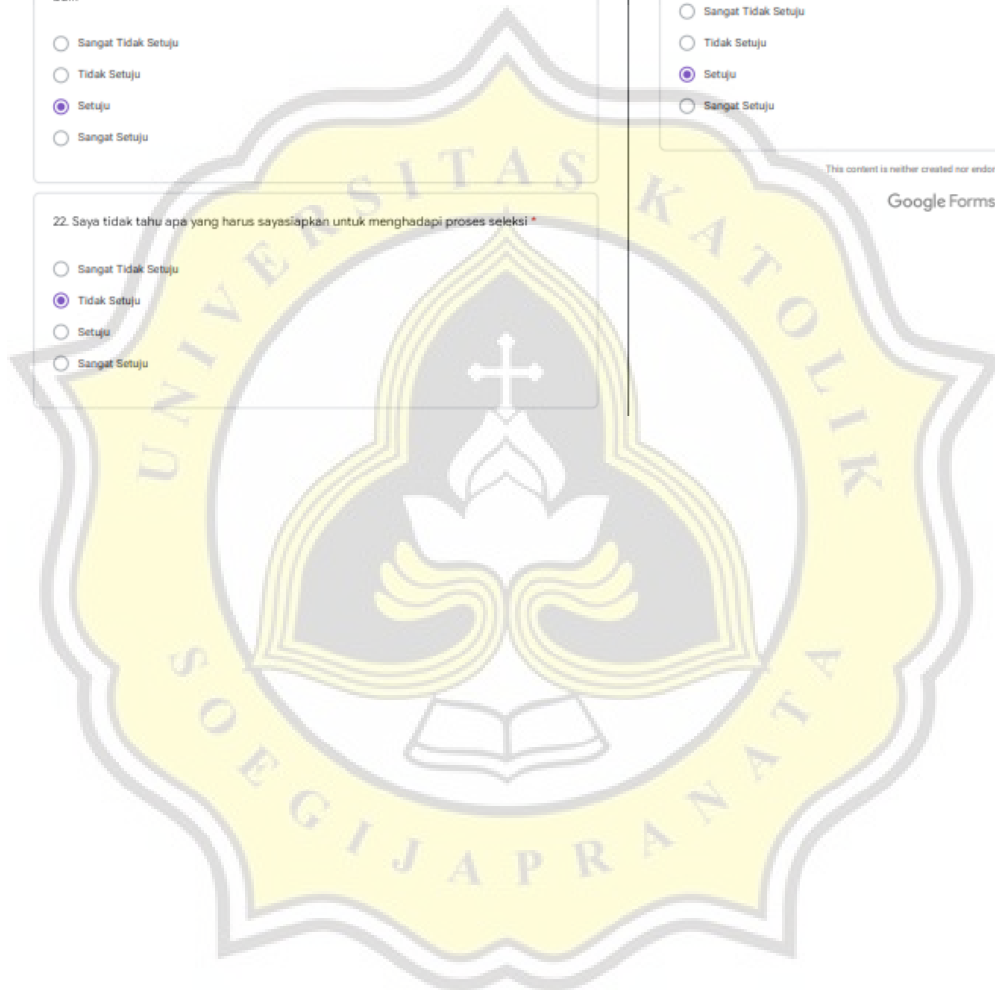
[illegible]

Sangat Tidak Setuju

Tidak Setuju

Setuju

Sangat Setuju

22. Saya tidak tahu apa yang harus sayasiapkan untuk menghadapi proses seleksi *

Sangat Tidak Setuju

Tidak Setuju

Setuju

Sangat Setuju

Sangat Tidak Setuju

Tidak Setuju

Setuju

Sangat Setuju

This content is neither created nor endor

Google Forms

UNIVERSITAS KATOLIK SOEGIJAPRANATA